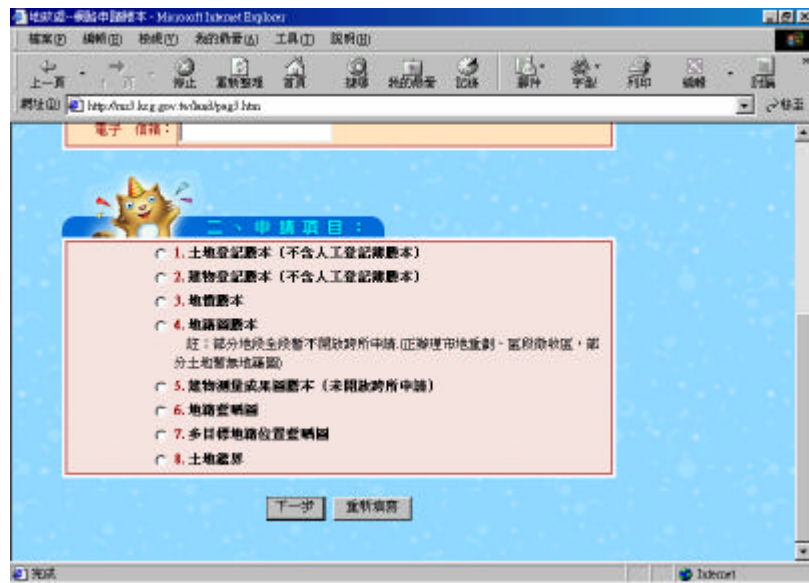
地政處-網路申請謄本 - Microsoft Internet Explorer

檔案(F) 編輯(E) 檢視(V) 我的最愛(A) 工具(T) 說明(H)

上一頁 下一頁 停止 重新整理 首頁 搜尋 我的最愛 記錄 郵件 字型 列印 編輯 討論

網址(D) http://nu3.kcg.gov.tw/land/pag3.htm 移至

電子 信箱：

二、申請項目：

1. 土地登記謄本（不含人工登記簿謄本）

2. 建物登記謄本（不含人工登記簿謄本）

3. 地價謄本

4. 地籍圖謄本
註：部分地段全段暫不開放跨所申請.(正辦理市地重劃、區段徵收區，部分土地暫無地籍圖)

5. 建物測量成果圖謄本（未開放跨所申請）

6. 地籍套繪圖

7. 多目標地籍位置套繪圖

8. 土地鑑界

下一步 重新填寫

完成 Internet